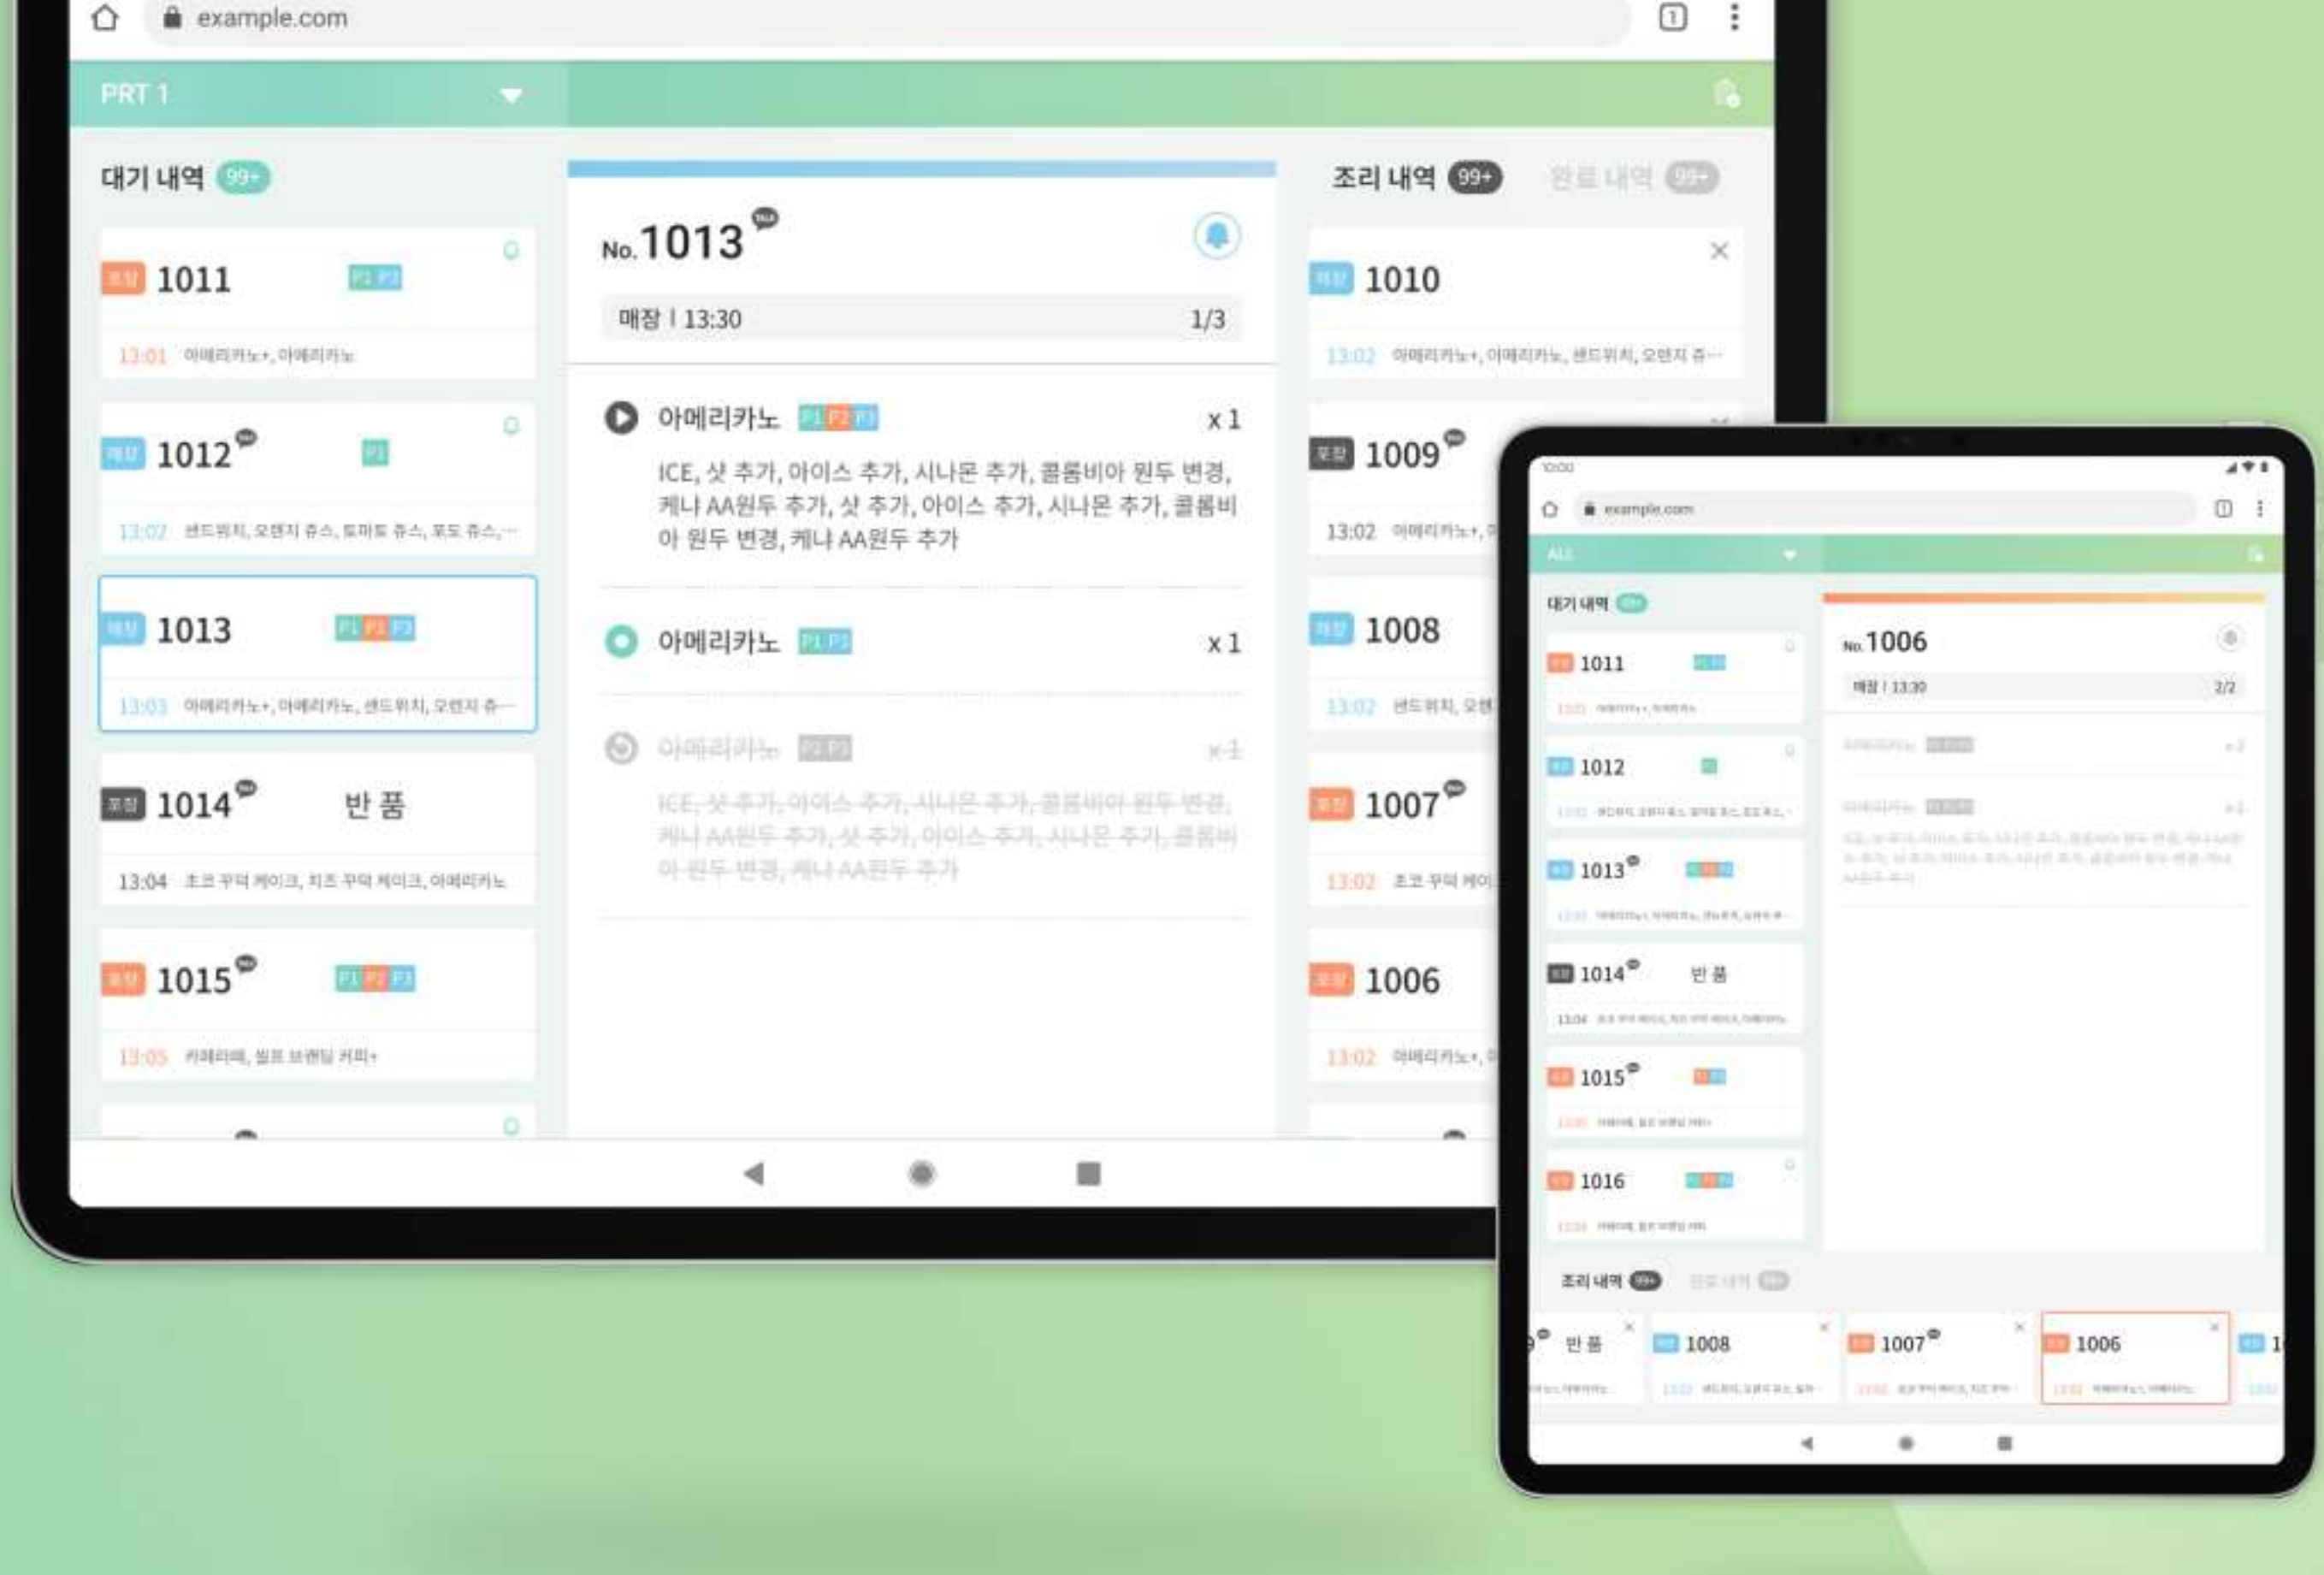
example.com

PRT 1

대기 내역 99+

포장 1011 P1 P3
13:01 아메리카노+, 아메리카노

매장 1012 P1
13:02 샌드위치, 오렌지 쥬스, 토마토 쥬스, 포도 쥬스, ...

매장 1013 P1 P2 P3
13:03 아메리카노+, 아메리카노, 샌드위치, 오렌지 쥬...

포장 1014 반 품
13:04 초코 무슨 케이크, 치즈 무슨 케이크, 아메리카노

포장 1015 P1 P2 P3
13:05 카페라떼, 실크 브랜딩 커피+

No. 1013

매장 I 13:30 1/3

아메리카노 P1 P2 P3 x 1
ICE, 샷 추가, 아이스 추가, 시나몬 추가, 콜롬비아 원두 변경, 케냐 AA원두 추가, 샷 추가, 아이스 추가, 시나몬 추가, 콜롬비아 원두 변경, 케냐 AA원두 추가

아메리카노 P1 P3 x 1

아메리카노 P2 P3 x 1
ICE, 샷 추가, 아이스 추가, 시나몬 추가, 콜롬비아 원두 변경, 케냐 AA원두 추가, 샷 추가, 아이스 추가, 시나몬 추가, 콜롬비아 원두 변경, 케냐 AA원두 추가

조리 내역 99+ 완료 내역 99+

매장 1010
13:02 아메리카노+, 아메리카노, 샌드위치, 오렌지 쥬...

포장 1009
13:02 아메리카노+, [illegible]

매장 1008
13:02 샌드위치, 오렌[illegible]

포장 1007
13:02 초코 무슨 케이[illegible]

포장 1006
13:02 아메리카노+, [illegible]

10:00

example.com

ALL

대기 내역 99+

1011
1012
1013
1014 반 품
1015
1016

No. 1006

매장 I 13:30 2/2

조리 내역 99+ 완료 내역 99+

반 품
1008
1007
1006